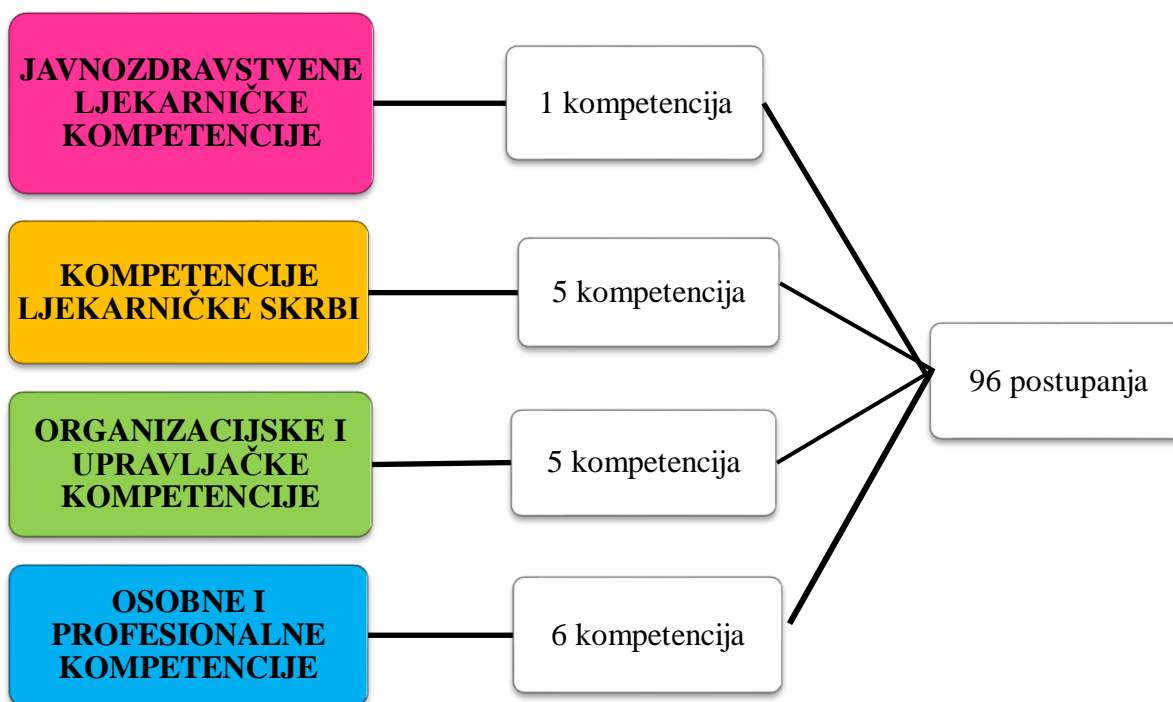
JAVNOZDRAVSTVENE LJEKARNIČKE KOMPETENCIJE

1 kompetencija

KOMPETENCIJE LJEKARNIČKE SKRBI

5 kompetencija

ORGANIZACIJSKE I UPRAVLJAČKE KOMPETENCIJE

5 kompetencija

OSOBNE I PROFESIONALNE KOMPETENCIJE

6 kompetencija

96 postupanja